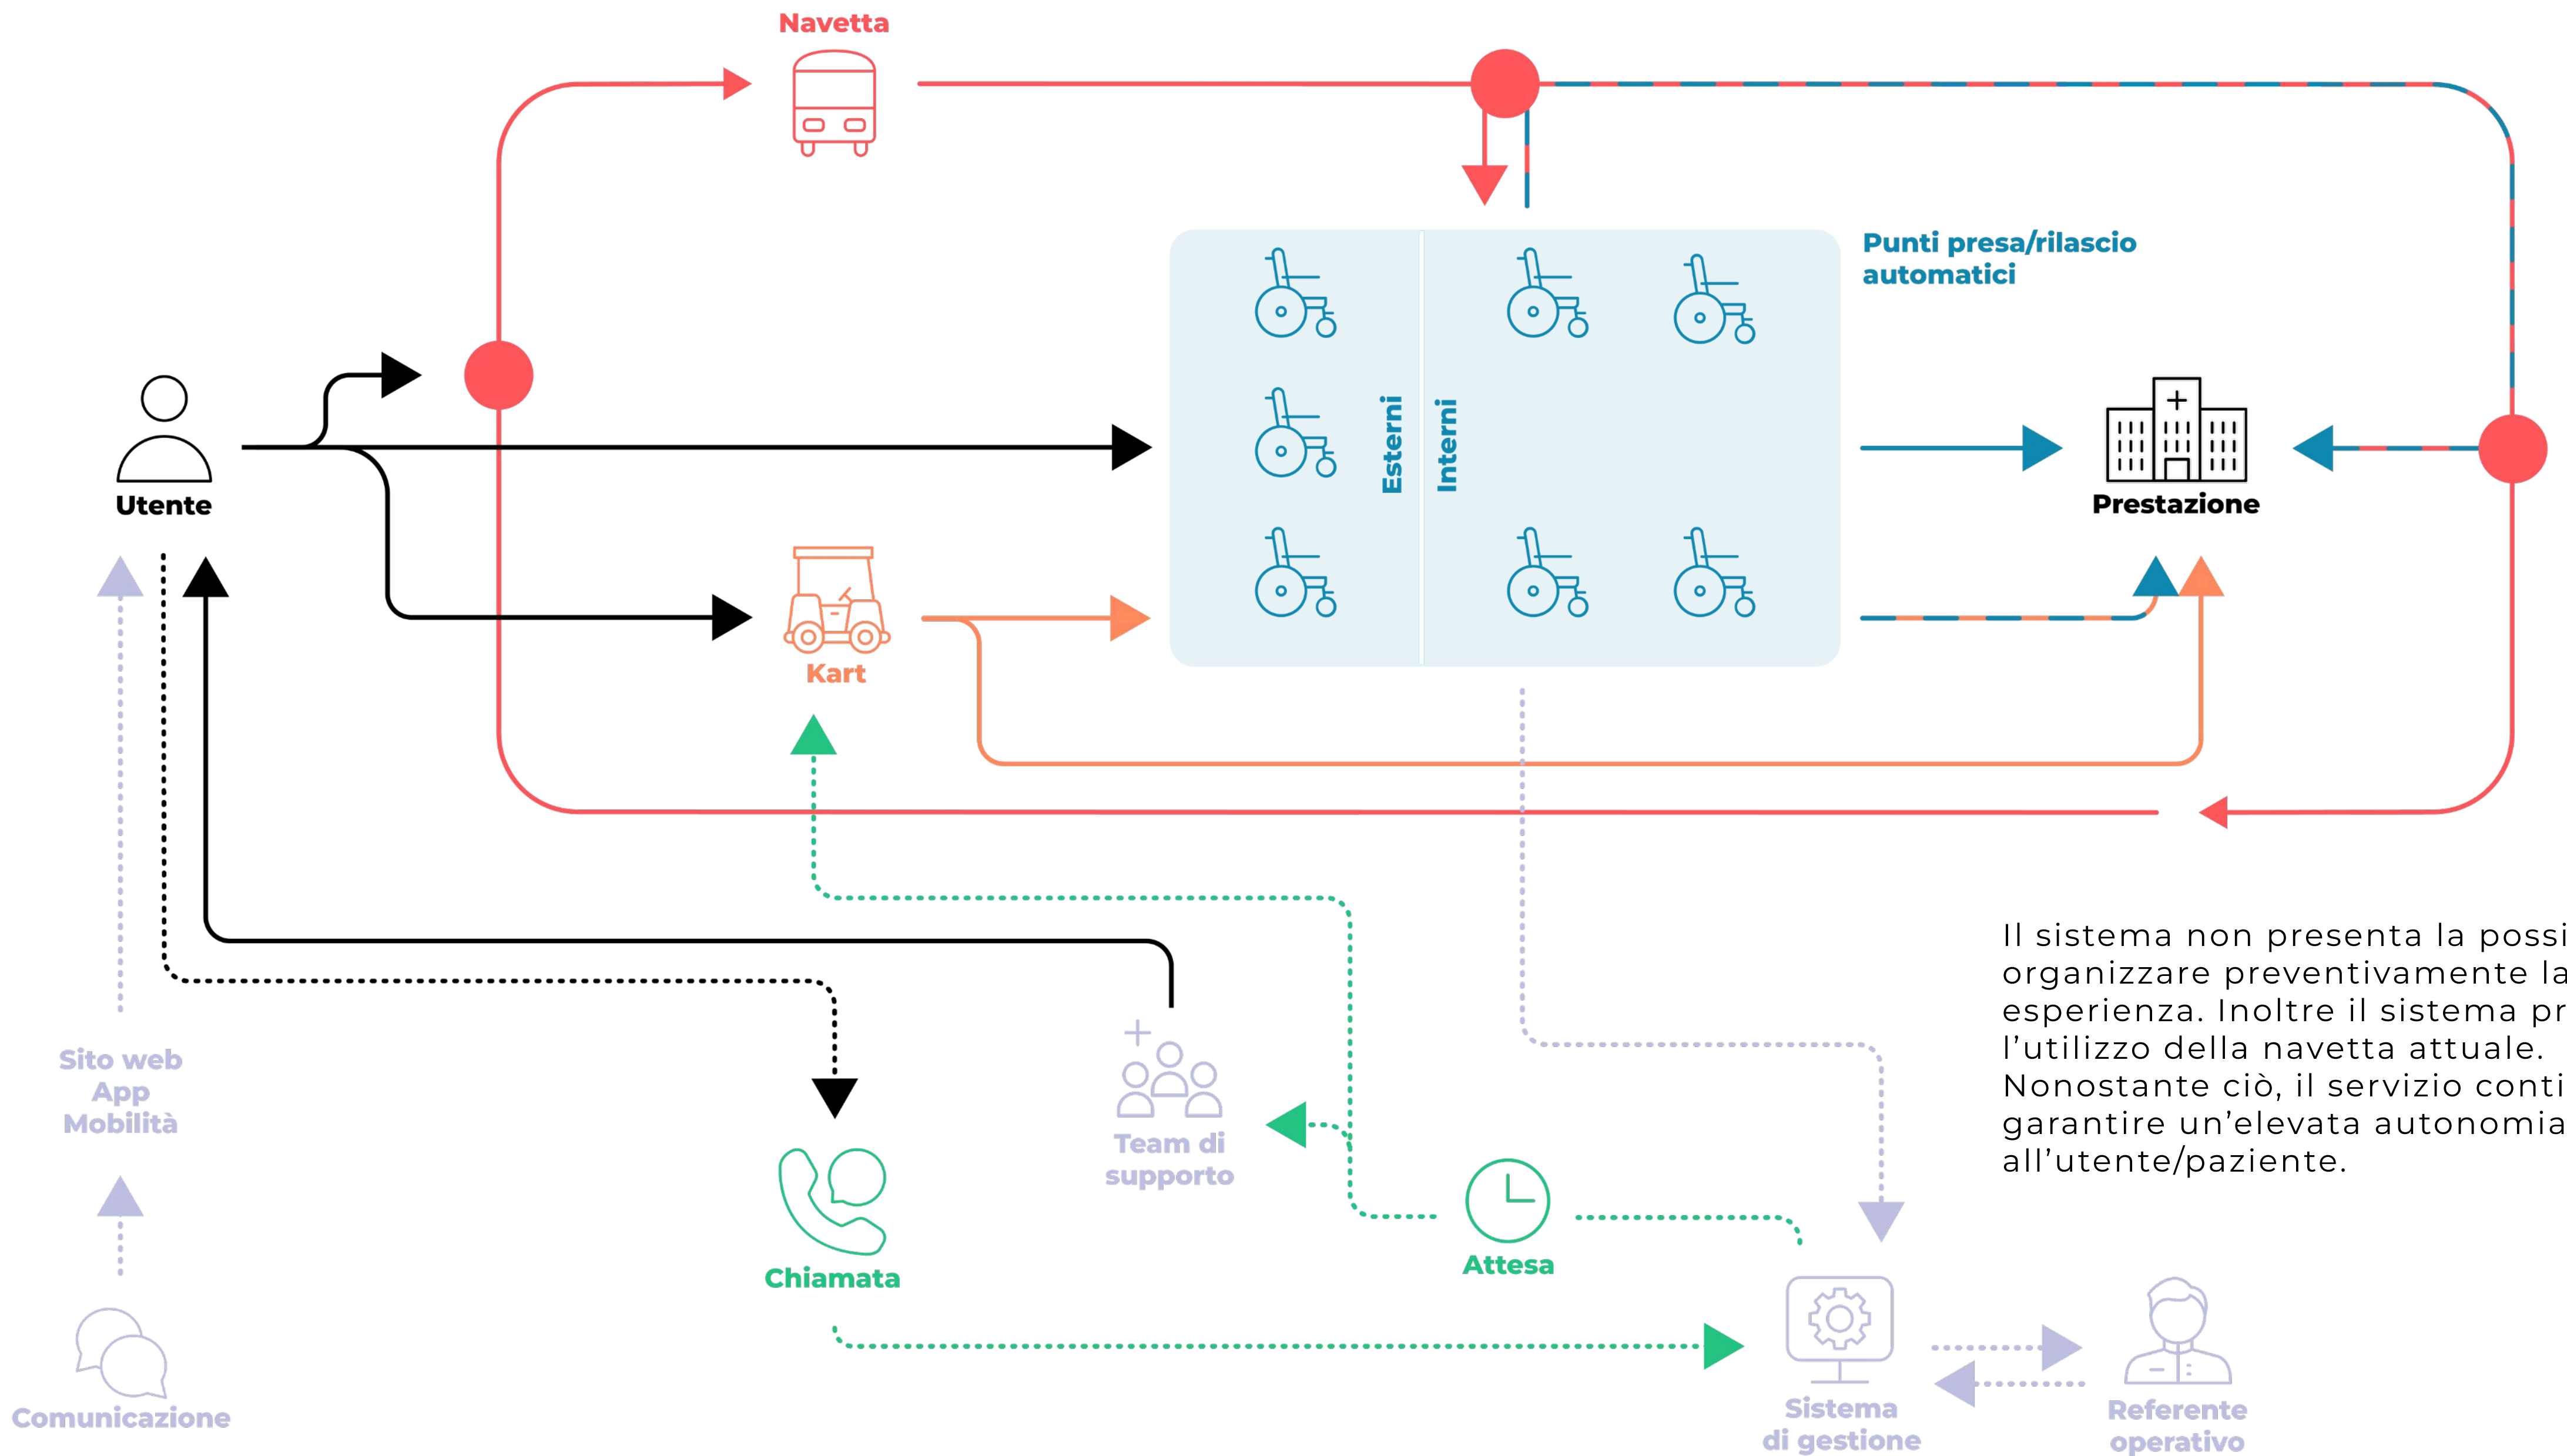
Navetta

Punti presa/rilascio automatici

Utente

Esterni

Interni

Prestazione

Kart

Sito web
App
Mobilità

Team di supporto

Chiamata

Attesa

Comunicazione

Sistema di gestione

Referente operativo

Il sistema non presenta la possi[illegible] organizzare preventivamente la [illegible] esperienza. Inoltre il sistema pr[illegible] l'utilizzo della navetta attuale. Nonostante ciò, il servizio conti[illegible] garantire un'elevata autonomia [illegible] all'utente/paziente.